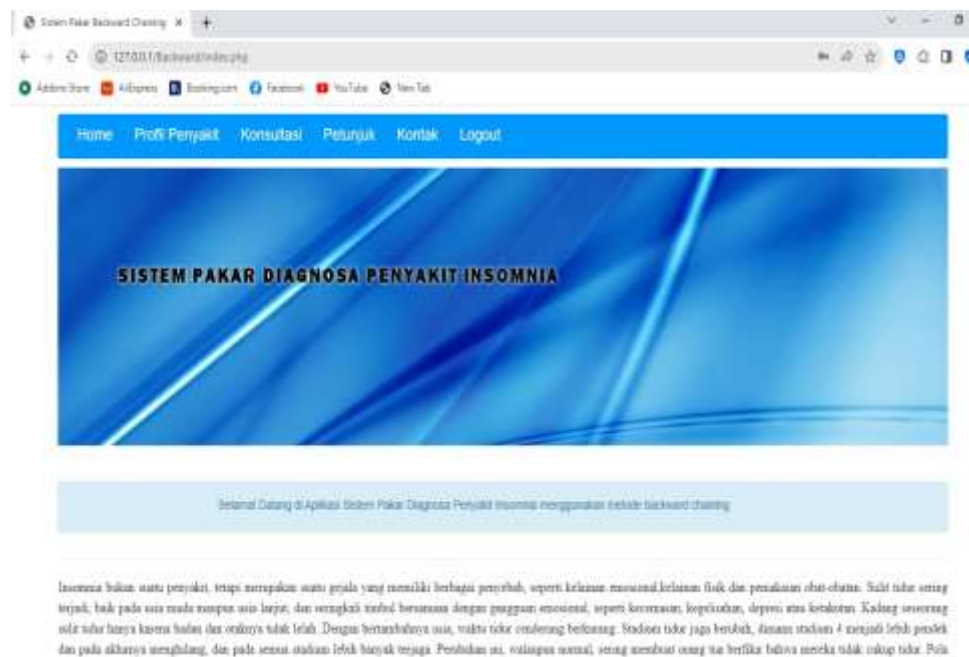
Sistem Pakar Backward Chaining ×  +

127.0.0.1/Backward/index.php

Addons Store  AliExpress  Booking.com  Facebook  YouTube  New Tab

Home  Profil Penyakit  Konsultasi  Petunjuk  Kontak  Logout

SISTEM PAKAR DIAGNOSA PENYAKIT INSOMNIA

Selamat Datang di Aplikasi Sistem Pakar Diagnosa Penyakit Insomnia menggunakan metode backward chaining

Insomnia bukan suatu penyakit, tetapi merupakan suatu gejala yang memiliki berbagai penyebab, seperti kelainan emosional,kelainan fisik dan pemakaian obat-obatan. Sulit tidur sering terjadi, baik pada usia muda maupun usia lanjut; dan seringkali timbul bersamaan dengan gangguan emosional, seperti kecemasan, kegelisahan, depresi atau ketakutan. Kadang seseorang sulit tidur hanya karena badan dan otaknya tidak lelah. Dengan bertambahnya usia, waktu tidur cenderung berkurang. Stadium tidur juga berubah, dimana stadium 4 menjadi lebih pendek dan pada akhirnya menghilang, dan pada semua stadium lebih banyak terjaga. Perubahan ini, walaupun normal, sering membuat orang tua berfikir bahwa mereka tidak cukup tidur. Pola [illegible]